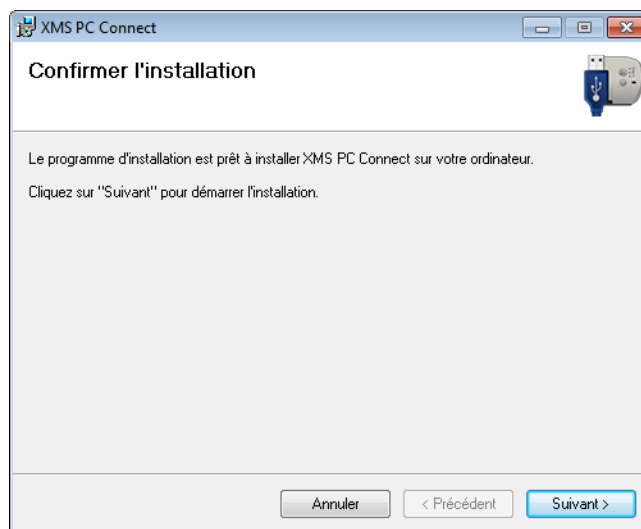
XMS PC Connect

Confirmer l'installation

Le programme d'installation est prêt à installer XMS PC Connect sur votre ordinateur.

Cliquez sur "Suivant" pour démarrer l'installation.

Annuler
< Précédent
Suivant >